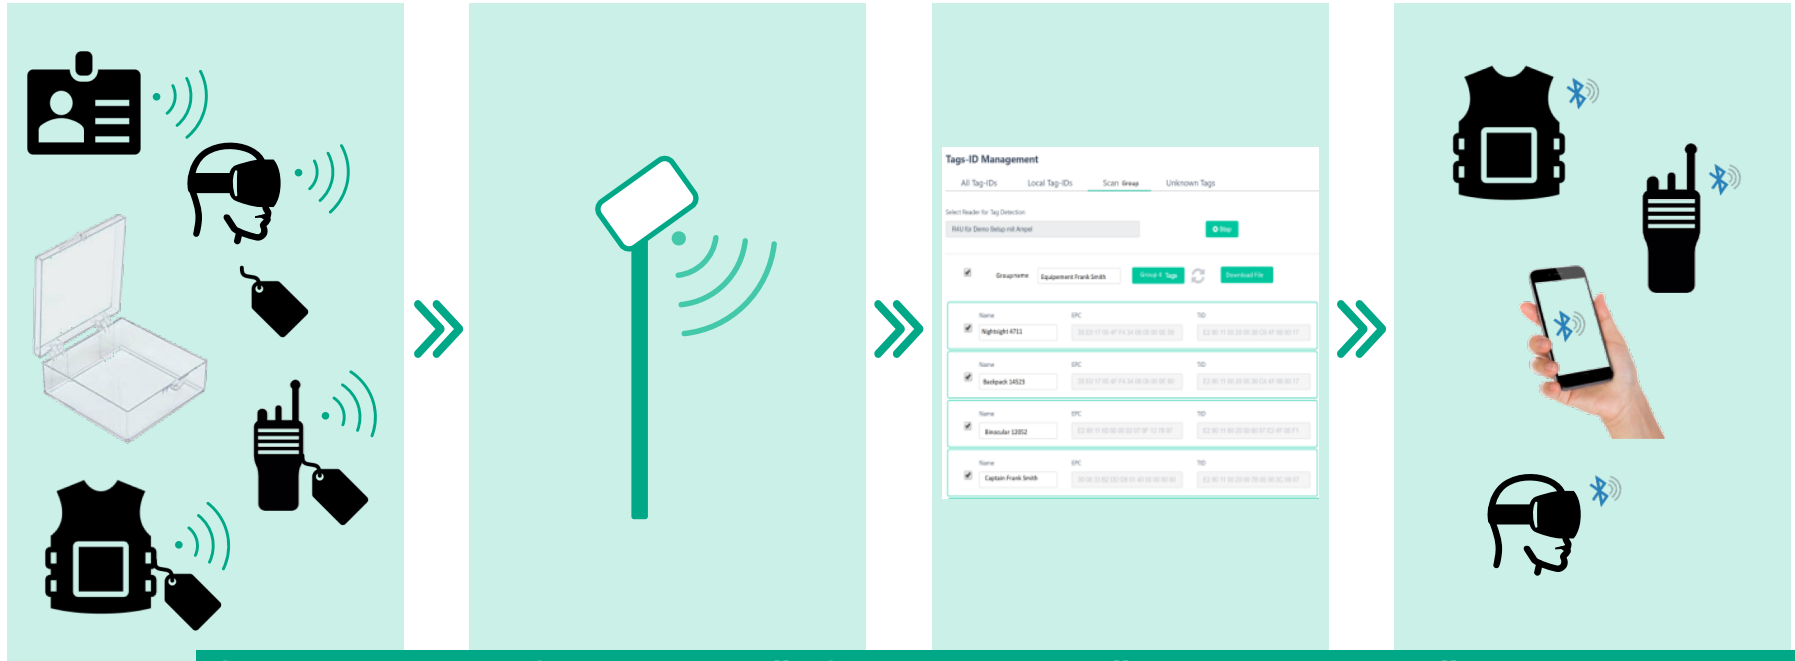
Tags-ID Management

All Tag-IDs Local Tag-IDs Scan Group Unknown Tags

Select Reader for Tag Detection

RAU für Demo Setup mit Ampel

Stop

Groupname Equipement Frank Smith Group 4 Tags Download File

Name Nightsight 4711 EPC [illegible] TID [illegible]

Name Backpack 14523 EPC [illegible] TID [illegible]

Name Binocular 12052 EPC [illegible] TID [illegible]

Name Captain Frank Smith EPC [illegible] TID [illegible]